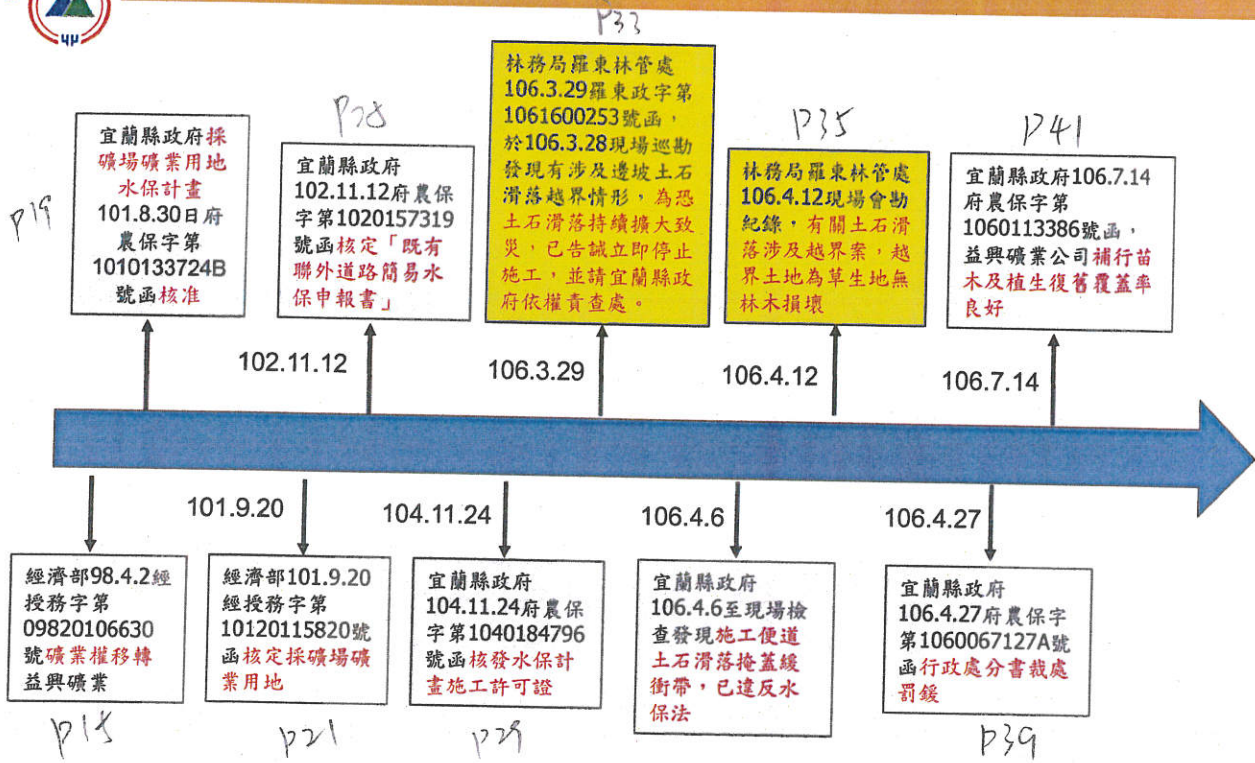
P33

P19
宜蘭縣政府採礦場礦業用地水保計畫101.8.30日府農保字第1010133724B號函核准

P28
宜蘭縣政府102.11.12府農保字第1020157319號函核定「既有聯外道路簡易水保申報書」

102.11.12

林務局羅東林管處106.3.29羅東政字第1061600253號函，於106.3.28現場巡勘發現有涉及邊坡土石滑落越界情形，為恐土石滑落持續擴大致災，已告誡立即停止施工，並請宜蘭縣政府依權責查處。

106.3.29

P35
林務局羅東林管處106.4.12現場會勘紀錄，有關土石滑落涉及越界案，越界土地為草生地無林木損壞

106.4.12

P41
宜蘭縣政府106.7.14府農保字第1060113386號函，益興礦業公司補行苗木及植生復舊覆蓋率良好

106.7.14

經濟部98.4.2經授務字第09820106630號礦業權移轉益興礦業

P15

101.9.20
經濟部101.9.20經授務字第10120115820號函核定採礦場礦業用地

P21

104.11.24
宜蘭縣政府104.11.24府農保字第1040184796號函核發水保計畫施工許可證

P29

106.4.6
宜蘭縣政府106.4.6至現場檢查發現施工便道土石滑落掩蓋緩衝帶，已違反水保法

106.4.27
宜蘭縣政府106.4.27府農保字第1060067127A號函行政處分書裁處罰鍰

P39